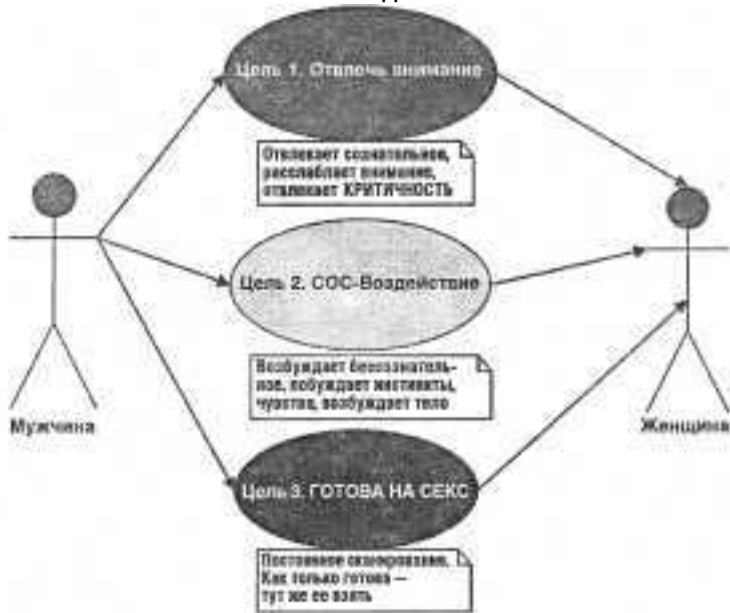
Цель 1. Отвлечь внимание

Отвлекает сознательное, расслабляет внимание, отвлекает КРИТИЧНОСТЬ

Цель 2. СОС-Воздействие

Возбуждает бессознательное, побуждает инстинкты, чувства, возбуждает тело

Мужчина

Женщина

Цель 3. ГОТОВА НА СЕКС

Постоянное сканирование. Как только готова — тут же ее взять